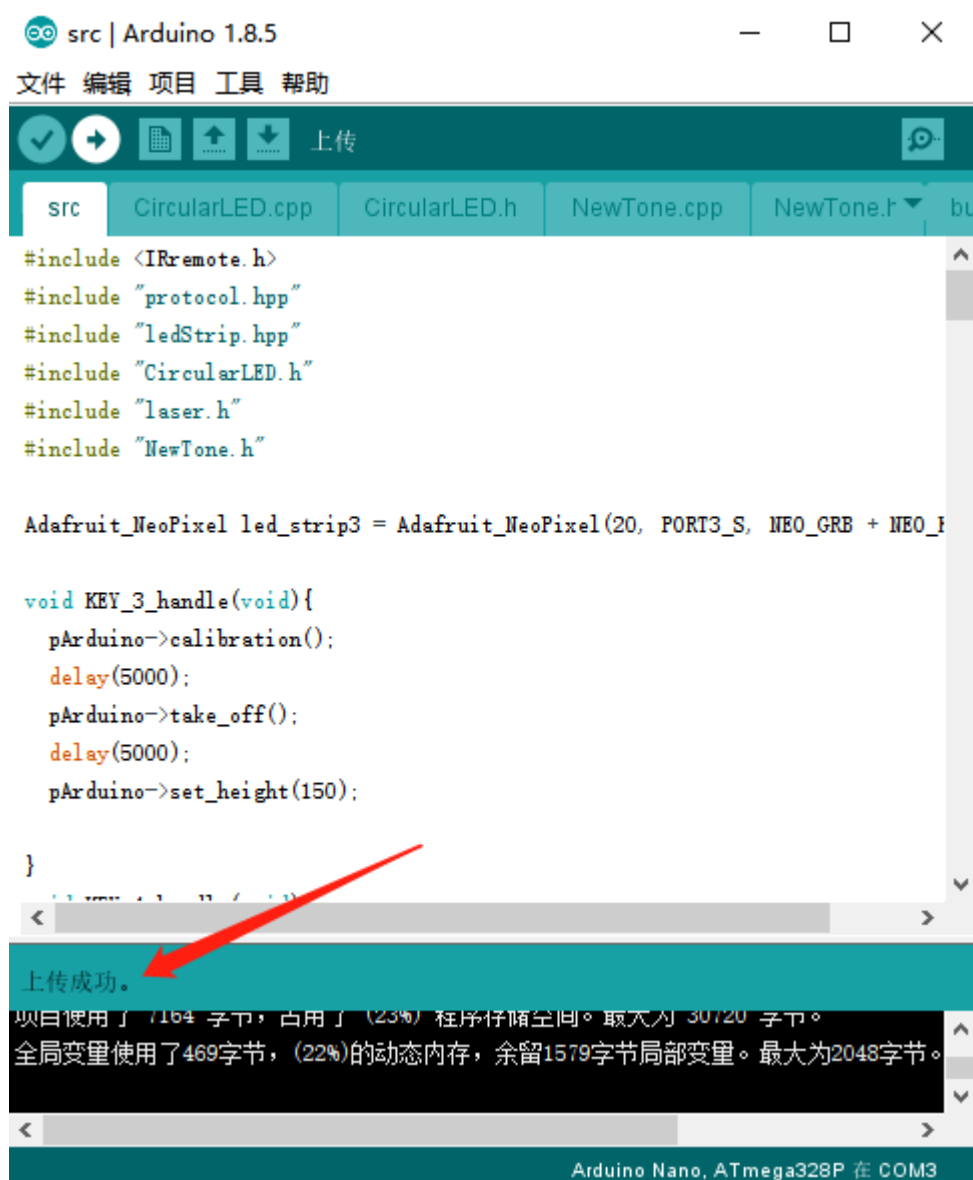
src | Arduino 1.8.5

文件 编辑 项目 工具 帮助

上传

src CircularLED.cpp CircularLED.h NewTone.cpp NewTone.h bu

#include <IRremote.h>
#include "protocol.hpp"
#include "ledStrip.hpp"
#include "CircularLED.h"
#include "laser.h"
#include "NewTone.h"

Adafruit_NeoPixel led_strip3 = Adafruit_NeoPixel(20, PORT3_S, NEO_GRB + NEO_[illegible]

void KEY_3_handle(void){
  pArduino->calibration();
  delay(5000);
  pArduino->take_off();
  delay(5000);
  pArduino->set_height(150);

}

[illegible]

上传成功。

项目使用了 7164 字节，占用了 (23%) 程序存储空间。最大为 30720 字节。
全局变量使用了469字节，(22%)的动态内存，余留1579字节局部变量。最大为2048字节。

Arduino Nano, ATmega328P 在 COM3